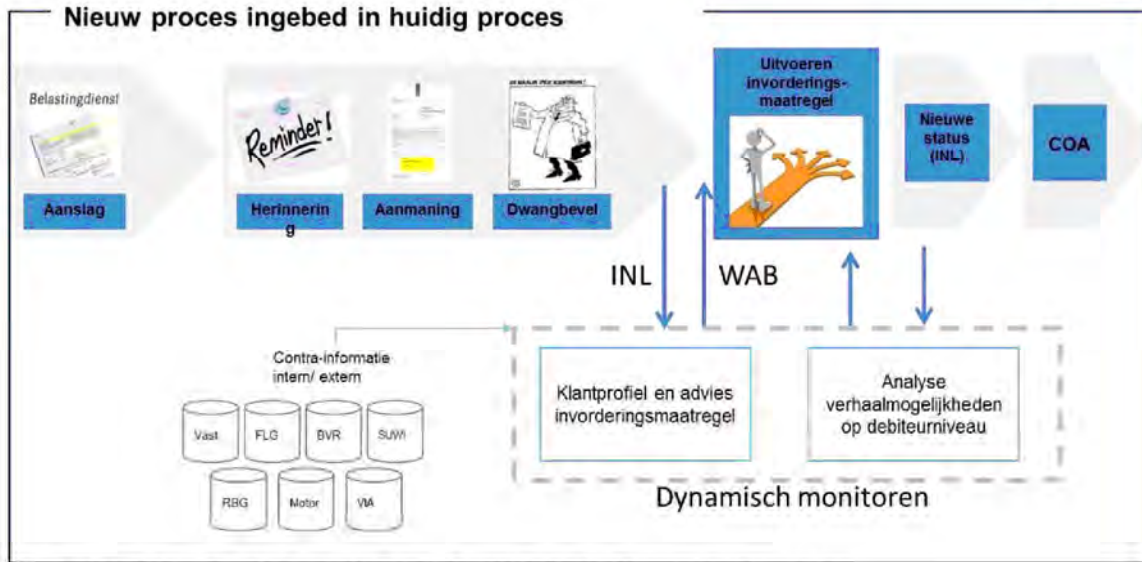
Nieuw proces ingebed in huidig proces

Belastingdienst

Aanslag

Reminder!

Herinnering

Aanmaning

Dwangbevel

Uitvoeren invorderingsmaatregel

Nieuwe status (INL)

COA

INL

WAB

Contra-informatie intern/ extern

Vast

FLG

BVR

SUWI

RBG

Motor

VIA

Klantprofiel en advies invorderingsmaatregel

Analyse verhaalmogelijkheden op debiteurniveau

Dynamisch monitoren